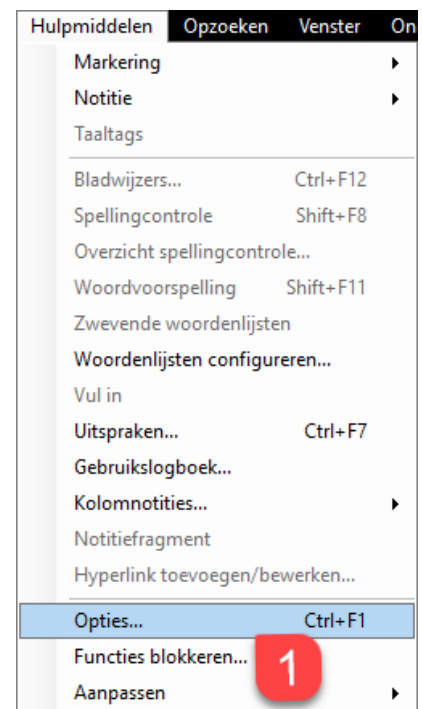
Hulpmiddelen Opzoeken Venster On

Markering
Notitie
Taaltags
Bladwijzers... Ctrl+F12
Spellingcontrole Shift+F8
Overzicht spellingcontrole...
Woordvoorspelling Shift+F11
Zwevende woordenlijsten
Woordenlijsten configureren...
Vul in
Uitspraken... Ctrl+F7
Gebruikslogboek...
Kolomnotities...
Notitiefragment
Hyperlink toevoegen/bewerken...
Opties... Ctrl+F1
Functies blokkeren...
Aanpassen

1